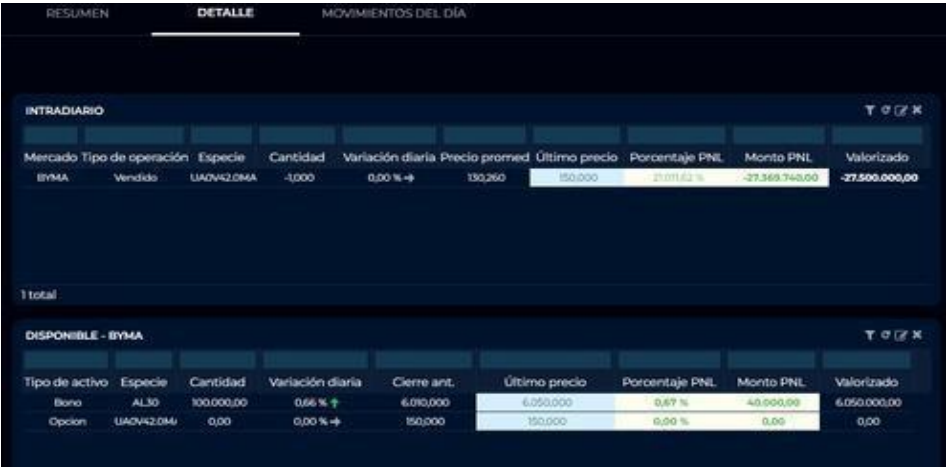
RESUMEN DETALLE MOVIMIENTOS DEL DÍA

INTRADIARIO

| Mercado | Tipo de operación | Especie | Cantidad | Variación diaria | Precio promed | Último precio | Porcentaje PNL | Monto PNL | Valorizado |
|---|---|---|---|---|---|---|---|---|---|
| BYMA | Vendido | UAOV42.0MA | -1.000 | 0,00 % → | 130,260 | 150,000 | 21.011,62 % | -27.369.740,00 | -27.500.000,00 |

1 total

DISPONIBLE - BYMA

| Tipo de activo | Especie | Cantidad | Variación diaria | Cierre ant. | Último precio | Porcentaje PNL | Monto PNL | Valorizado |
|---|---|---|---|---|---|---|---|---|
| Bono | AL30 | 100.000,00 | 0,66 % ↑ | 6.010,000 | 6.050,000 | 0,67 % | 40.000,00 | 6.050.000,00 |
| Opcion | UAOV42.0M | 0,00 | 0,00 % → | 150,000 | 150,000 | 0,00 % | 0,00 | 0,00 |